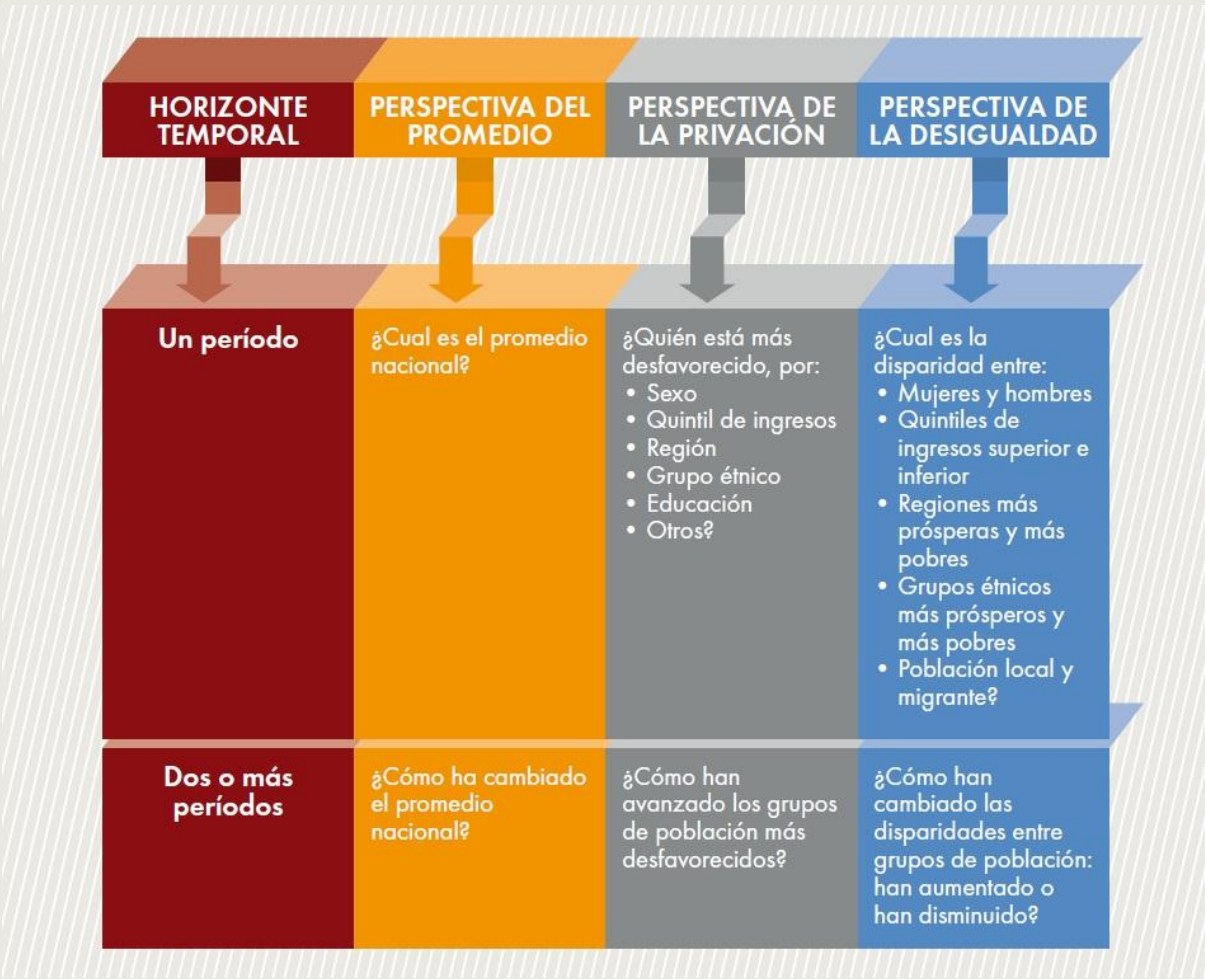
| HORIZONTE TEMPORAL | PERSPECTIVA DEL PROMEDIO | PERSPECTIVA DE LA PRIVACIÓN | PERSPECTIVA DE LA DESIGUALDAD |
|---|---|---|---|
| Un período | ¿Cual es el promedio nacional? | ¿Quién está más desfavorecido, por: • Sexo • Quintil de ingresos • Región • Grupo étnico • Educación • Otros? | ¿Cual es la disparidad entre: • Mujeres y hombres • Quintiles de ingresos superior e inferior • Regiones más prósperas y más pobres • Grupos étnicos más prósperos y más pobres • Población local y migrante? |
| Dos o más períodos | ¿Cómo ha cambiado el promedio nacional? | ¿Cómo han avanzado los grupos de población más desfavorecidos? | ¿Cómo han cambiado las disparidades entre grupos de población: han aumentado o han disminuido? |